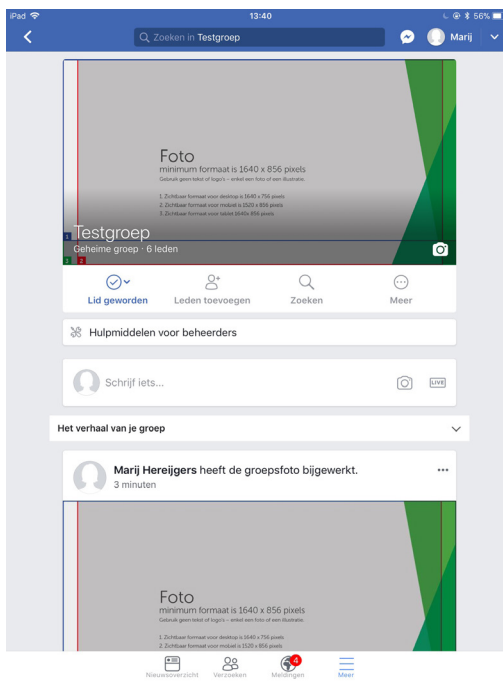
iPad 13:40 56%

Zoeken in Testgroep

Marij

Foto
minimum formaat is 1640 x 856 pixels
Gebruik geen tekst of logo's – enkel een foto of een illustratie.

1. Zichtbaar formaat voor desktop is 1640 x 756 pixels
2. Zichtbaar formaat voor mobiel is 1520 x 856 pixels
3. Zichtbaar formaat voor tablet 1640x 856 pixels

1
Testgroep
Geheime groep · 6 leden
3 2

Lid geworden
Leden toevoegen
Zoeken
Meer

Hulpmiddelen voor beheerders

Schrijf iets...

LIVE

Het verhaal van je groep

Marij Hereijgers heeft de groepsfoto bijgewerkt.
3 minuten

Foto
minimum formaat is 1640 x 856 pixels
Gebruik geen tekst of logo's – enkel een foto of een illustratie.

1. Zichtbaar formaat voor desktop is 1640 x 756 pixels
2. Zichtbaar formaat voor mobiel is 1520 x 856 pixels

Nieuwsoverzicht
Verzoeken
4
Meldingen
Meer